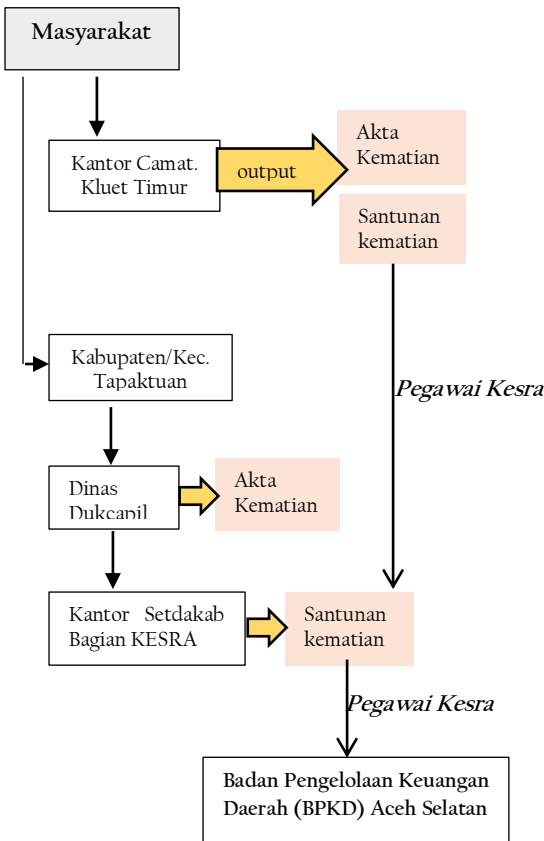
Masyarakat

Kantor Camat. Kluet Timur

output

Akta Kematian

Santunan kematian

Pegawai Kesra

Kabupaten/Kec. Tapaktuan

Dinas Dukcapil

Akta Kematian

Kantor Setdakab Bagian KESRA

Santunan kematian

Pegawai Kesra

Badan Pengelolaan Keuangan Daerah (BPKD) Aceh Selatan